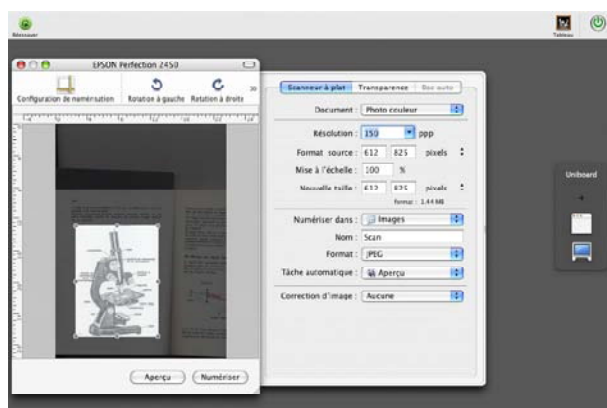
Réouvrir

Tableau

EPSON Perfection 2450

Configuration de numérisation
Rotation à gauche
Rotation à droite

Scanneur à plat
Transparence
Doc auto

Document : Photo couleur

Résolution : 150 ppp

Format source : 612 825 pixels

Mise à l'échelle : 100 %

Nouvelle taille : 612 825 pixels

Format : 1.44 MB

Numériser dans : Images

Nom : Scan

Format : JPEG

Tâche automatique : Aperçu

Correction d'image : Aucune

Aperçu
Numériser

Uniboard